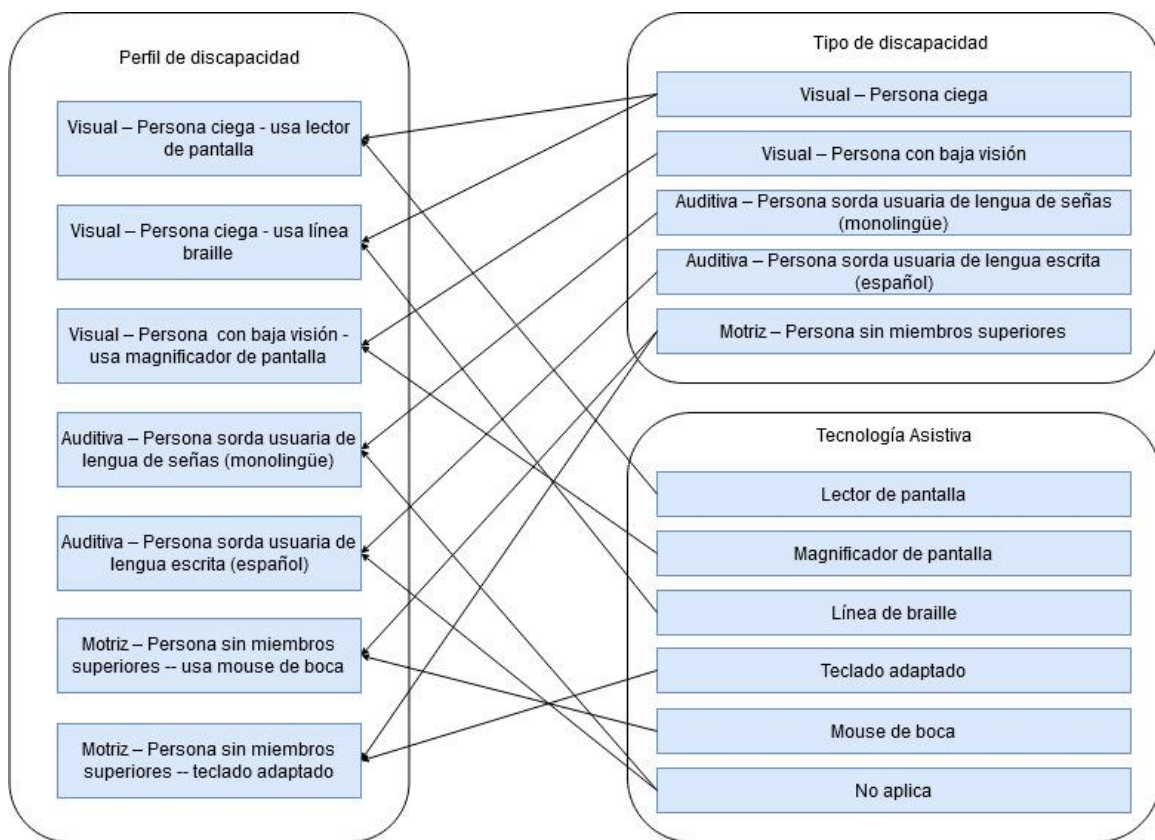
Perfil de discapacidad

Visual – Persona ciega - usa lector de pantalla

Visual – Persona ciega - usa línea braille

Visual – Persona con baja visión - usa magnificador de pantalla

Auditiva – Persona sorda usuaria de lengua de señas (monolingüe)

Auditiva – Persona sorda usuaria de lengua escrita (español)

Motriz – Persona sin miembros superiores -- usa mouse de boca

Motriz – Persona sin miembros superiores -- teclado adaptado

Tipo de discapacidad

Visual – Persona ciega

Visual – Persona con baja visión

Auditiva – Persona sorda usuaria de lengua de señas (monolingüe)

Auditiva – Persona sorda usuaria de lengua escrita (español)

Motriz – Persona sin miembros superiores

Tecnología Asistiva

Lector de pantalla

Magnificador de pantalla

Línea de braille

Teclado adaptado

Mouse de boca

No aplica